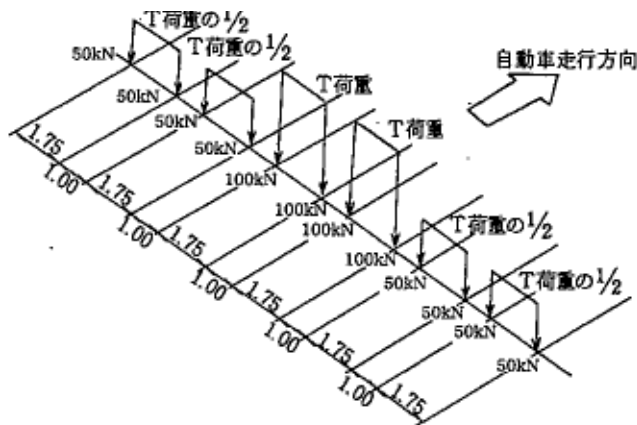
T荷重の$\frac{1}{2}$

50kN

T荷重の$\frac{1}{2}$

50kN

自動車走行方向

50kN

T荷重

50kN

T荷重

1.75

1.00

100kN

1.75

1.00

100kN

1.75

100kN

T荷重の$\frac{1}{2}$

1.00

100kN

1.75

50kN

T荷重の$\frac{1}{2}$

1.00

50kN

1.75

50kN

1.00

50kN

1.75